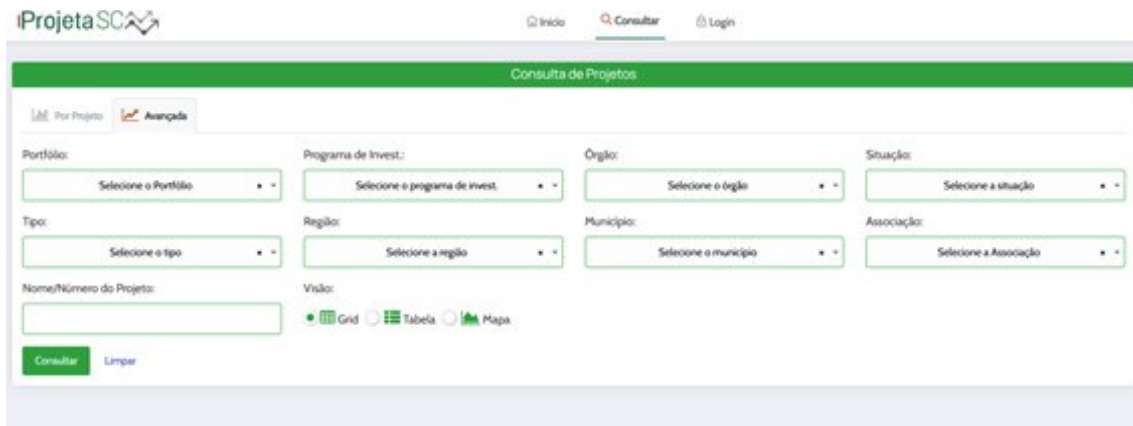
Projeta SC

Início Consultar Login

Consulta de Projetos

Por Projeto Avançada

Portfólio:
Selecione o Portfólio

Programa de Invest.:
Selecione o programa de invest.

Órgão:
Selecione o órgão

Situação:
Selecione a situação

Tipo:
Selecione o tipo

Região:
Selecione a região

Município:
Selecione o município

Associação:
Selecione a Associação

Nome/Número do Projeto:

Visão:
Grid Tabela Mapa

Consultar Limpar